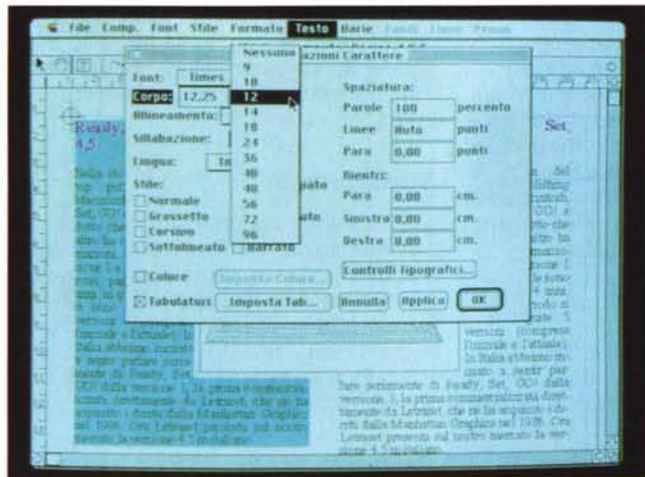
File Comp. Font Stile Formato Testo Barie

azioni Carattere

Font: Times

Corpo: 12,25

Allineamento:

Sillabazione:

Lingua:

Stile:

Normale

Grassetto

Corsivo

Sottolineato

Nessuno

9

10

12

14

18

24

36

40

48

56

72

96

Spaziatura:

Parole 100 percento

Linee Auto punti

Para 0,00 punti

Rientri:

Para 0,00 cm.

Sinistra 0,00 cm.

Destra 0,00 cm.

Colore

Imposta Colore...

Controlli tipografici...

Tabulatori

Imposta Tab...

Annulla

Applica

OK

Ready,

4.5

Set,

versione (compresa l'unitale e l'attuale). In Italia abbiamo iniziato a parlare per la prima volta di Ready, Set, GO! dalla versione 3, la prima commercializzata direttamente da Letraset, che ne ha acquisito i diritti dalla Manhattan Graphics nel 1986. Ora Letraset presenta sul nostro mercato la versione 4.5 in italiano.

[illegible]